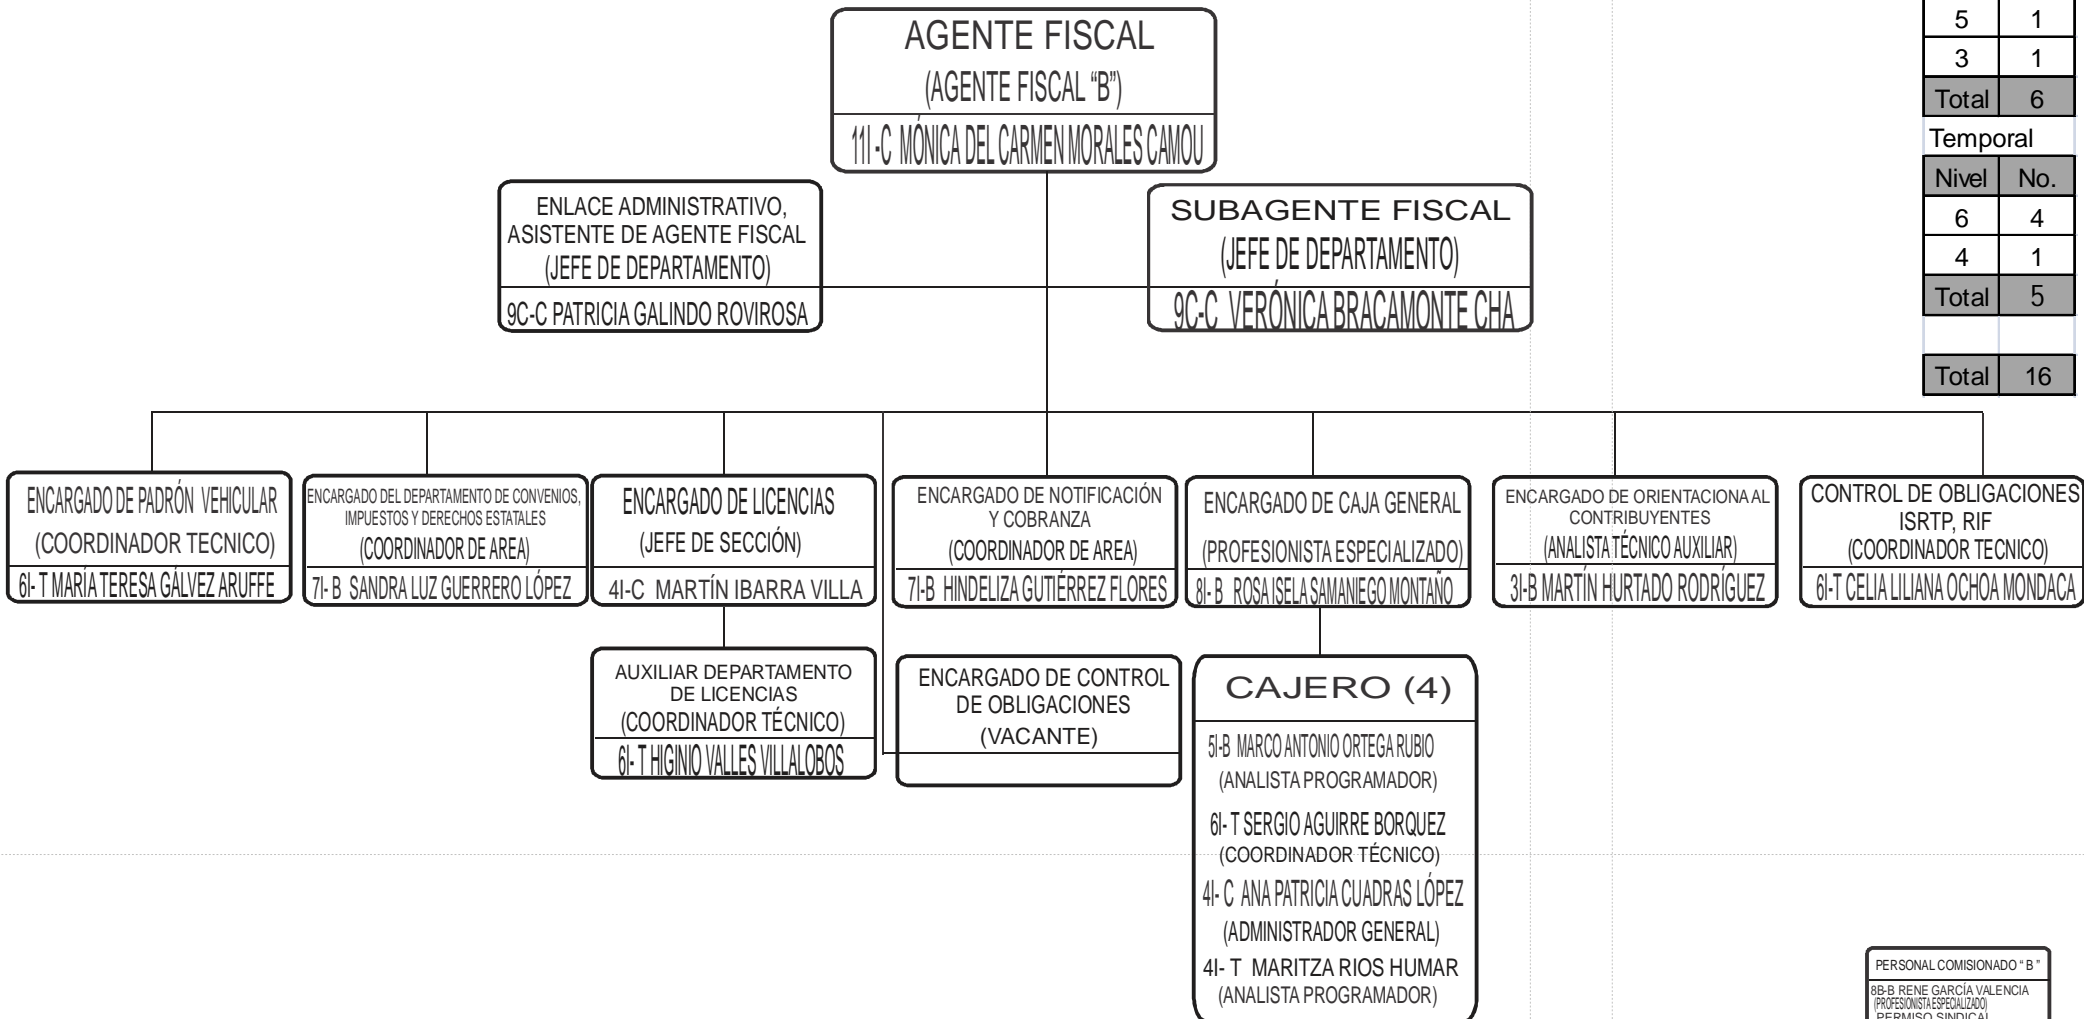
AGENTE FISCAL
(AGENTE FISCAL "B")
11I -C MÓNICA DEL CARMEN MORALES CAMOU

| 5 | 1 |
|---|---|
| 3 | 1 |
| Total | 6 |

Temporal

| Nivel | No. |
|---|---|
| 6 | 4 |
| 4 | 1 |
| Total | 5 |
| | |
| Total | 16 |

ENLACE ADMINISTRATIVO, ASISTENTE DE AGENTE FISCAL
(JEFE DE DEPARTAMENTO)
9C-C PATRICIA GALINDO ROVIROSA

SUBAGENTE FISCAL
(JEFE DE DEPARTAMENTO)
9C-C VERÓNICA BRACAMONTE CHA

ENCARGADO DE PADRÓN VEHICULAR
(COORDINADOR TECNICO)
6I- T MARÍA TERESA GÁLVEZ ARUFFE

ENCARGADO DEL DEPARTAMENTO DE CONVENIOS, IMPUESTOS Y DERECHOS ESTATALES
(COORDINADOR DE AREA)
7I- B SANDRA LUZ GUERRERO LÓPEZ

ENCARGADO DE LICENCIAS
(JEFE DE SECCIÓN)
4I-C MARTÍN IBARRA VILLA

ENCARGADO DE NOTIFICACIÓN Y COBRANZA
(COORDINADOR DE AREA)
7I-B HINDELIZA GUTIÉRREZ FLORES

ENCARGADO DE CAJA GENERAL
(PROFESIONISTA ESPECIALIZADO)
8I- B ROSA ISELA SAMANIEGO MONTAÑO

ENCARGADO DE ORIENTACIONA AL CONTRIBUYENTES
(ANALISTA TÉCNICO AUXILIAR)
3I-B MARTÍN HURTADO RODRÍGUEZ

CONTROL DE OBLIGACIONES ISRTP, RIF
(COORDINADOR TECNICO)
6I-T CELIA LILIANA OCHOA MONDACA

AUXILIAR DEPARTAMENTO DE LICENCIAS
(COORDINADOR TÉCNICO)
6I- T HIGINIO VALLES VILLALOBOS

ENCARGADO DE CONTROL DE OBLIGACIONES
(VACANTE)

CAJERO (4)
5I-B MARCO ANTONIO ORTEGA RUBIO
(ANALISTA PROGRAMADOR)
6I- T SERGIO AGUIRRE BORQUEZ
(COORDINADOR TÉCNICO)
4I- C ANA PATRICIA CUADRAS LÓPEZ
(ADMINISTRADOR GENERAL)
4I- T MARITZA RIOS HUMAR
(ANALISTA PROGRAMADOR)

PERSONAL COMISIONADO " B "
8B-B RENE GARCÍA VALENCIA
(PROFESIONISTA ESPECIALIZADO)
PERMISO SINDICAL